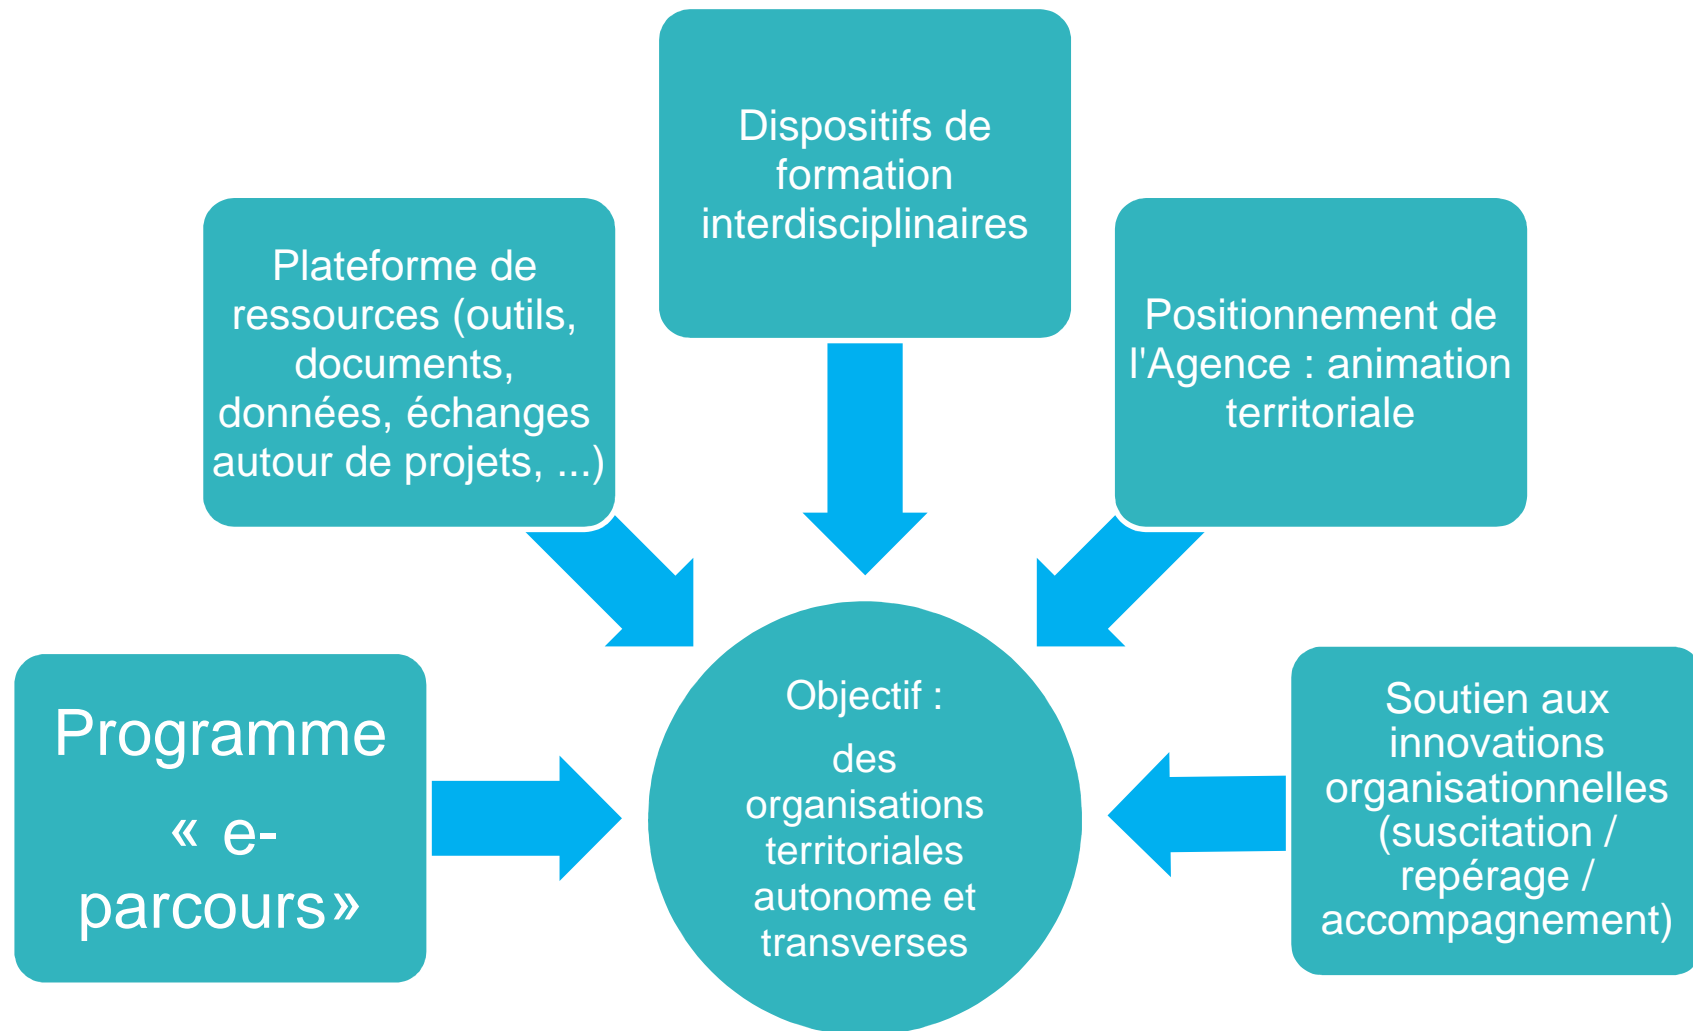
Dispositifs de formation interdisciplinaires

Plateforme de ressources (outils, documents, données, échanges autour de projets, ...)

Positionnement de l'Agence : animation territoriale

Programme « e-parcours»

Objectif :

des organisations territoriales autonome et transverses

Soutien aux innovations organisationnelles (suscitation / repérage / accompagnement)